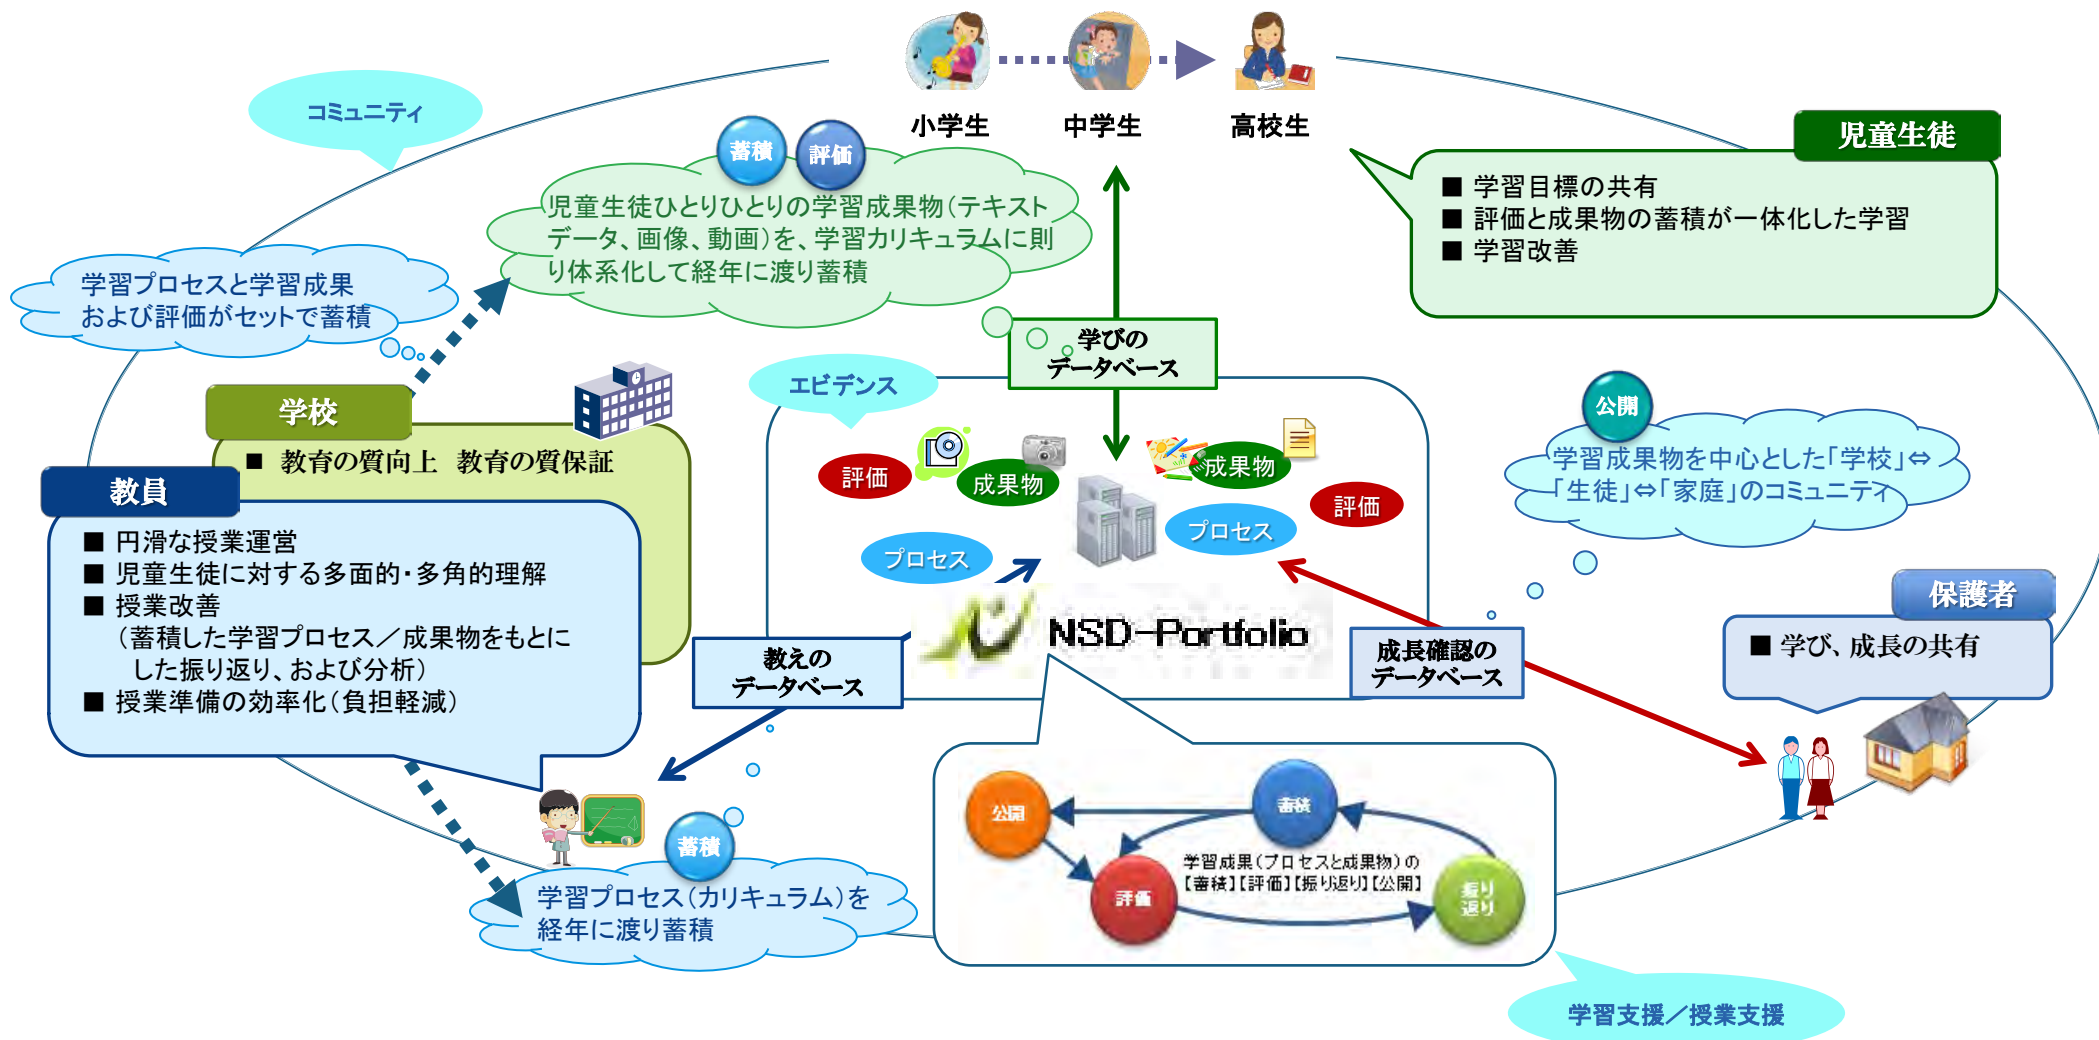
小学生　中学生　高校生

コミュニティ

蓄積　評価

児童生徒ひとりひとりの学習成果物（テキストデータ、画像、動画）を、学習カリキュラムに則り体系化して経年に渡り蓄積

児童生徒

■ 学習目標の共有
■ 評価と成果物の蓄積が一体化した学習
■ 学習改善

学習プロセスと学習成果および評価がセットで蓄積

学びのデータベース

学校

■ 教育の質向上　教育の質保証

エビデンス

評価　成果物　成果物　評価

プロセス　プロセス

公開

学習成果物を中心とした「学校」⇔「生徒」⇔「家庭」のコミュニティ

教員

■ 円滑な授業運営
■ 児童生徒に対する多面的･多角的理解
■ 授業改善
（蓄積した学習プロセス／成果物をもとにした振り返り、および分析）
■ 授業準備の効率化（負担軽減）

NSD-Portfolio

教えのデータベース

成長確認のデータベース

保護者

■ 学び、成長の共有

蓄積

学習プロセス（カリキュラム）を経年に渡り蓄積

公開　蓄積　評価　振り返り

学習成果（プロセスと成果物）の【蓄積】【評価】【振り返り】【公開】

学習支援／授業支援